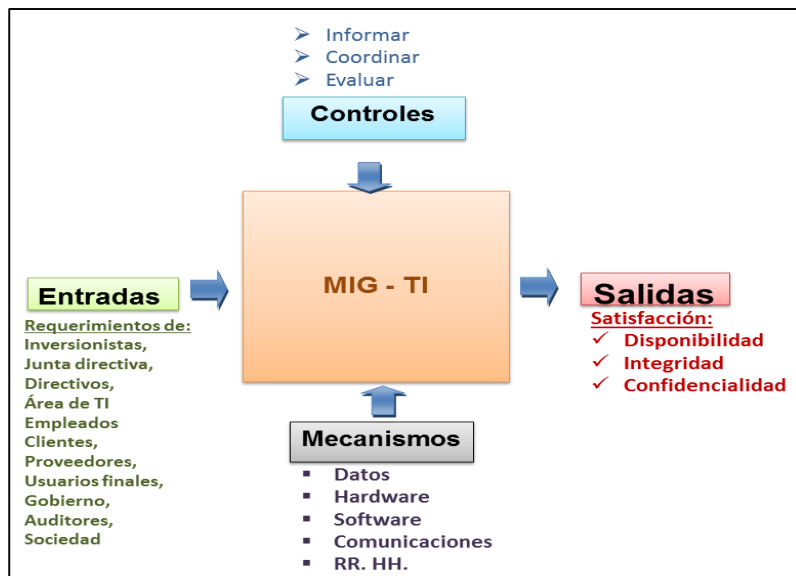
➢ Informar
➢ Coordinar
➢ Evaluar

Controles

Entradas

Requerimientos de:
Inversionistas,
Junta directiva,
Directivos,
Área de TI
Empleados
Clientes,
Proveedores,
Usuarios finales,
Gobierno,
Auditores,
Sociedad

MIG - TI

Salidas

Satisfacción:
✓ Disponibilidad
✓ Integridad
✓ Confidencialidad

Mecanismos

▪ Datos
▪ Hardware
▪ Software
▪ Comunicaciones
▪ RR. HH.